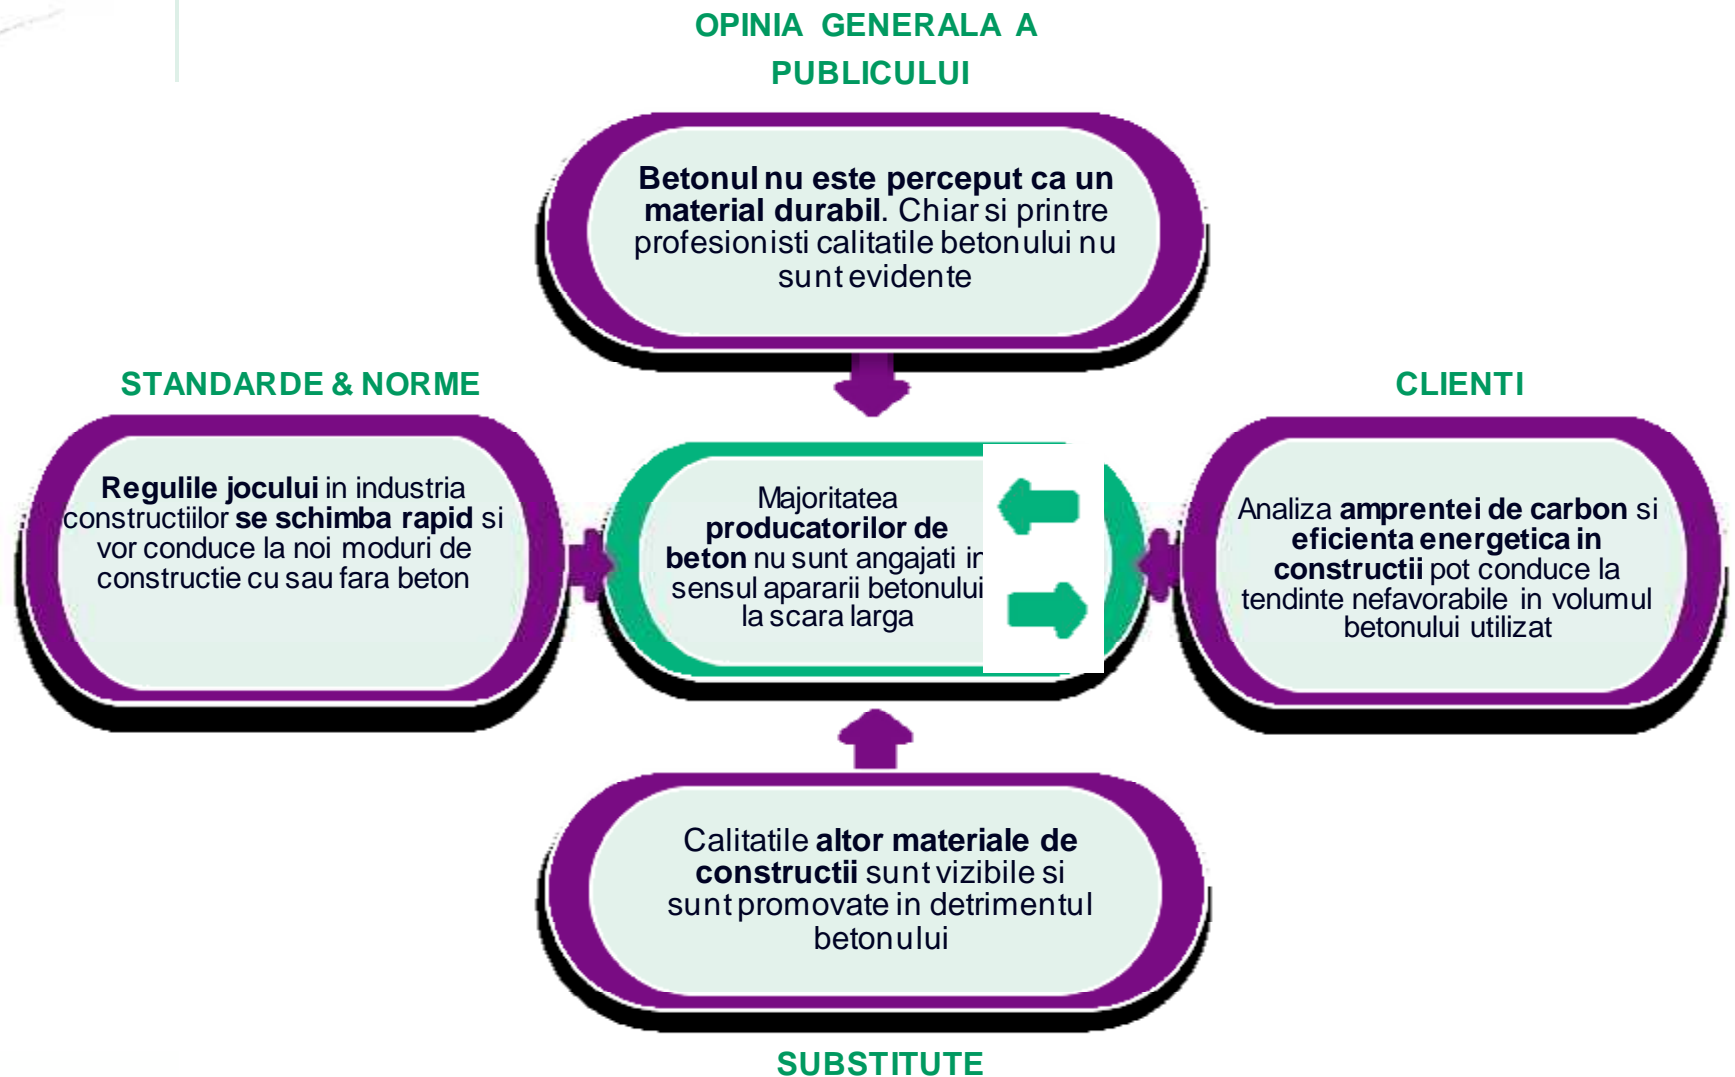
OPINIA GENERALA A PUBLICULUI

Betonul nu este perceput ca un material durabil. Chiar si printre profesionisti calitatile betonului nu sunt evidente

STANDARDE & NORME

Regulile jocului in industria constructiilor se schimba rapid si vor conduce la noi moduri de constructie cu sau fara beton

Majoritatea producatorilor de beton nu sunt angajati in sensul apararii betonului la scara larga

CLIENTI

Analiza amprentei de carbon si eficienta energetica in constructii pot conduce la tendinte nefavorabile in volumul betonului utilizat

Calitatile altor materiale de constructii sunt vizibile si sunt promovate in detrimentul betonului

SUBSTITUTE